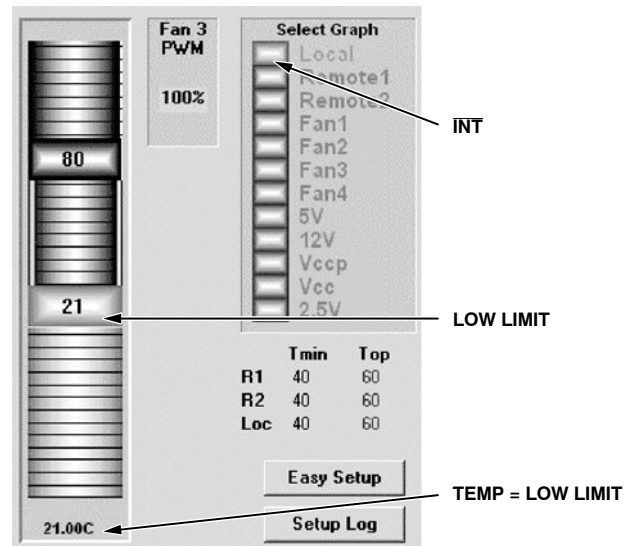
80

21

21.00C

Fan 3
PWM

100%

Select Graph
Local
Remote1
Remote2
Fan1
Fan2
Fan3
Fan4
5V
12V
Vccp
Vcc
2.5V

|  | Tmin | Top |
|---|---|---|
| R1 | 40 | 60 |
| R2 | 40 | 60 |
| Loc | 40 | 60 |

Easy Setup

Setup Log

$\overline{INT}$

LOW LIMIT

TEMP = LOW LIMIT